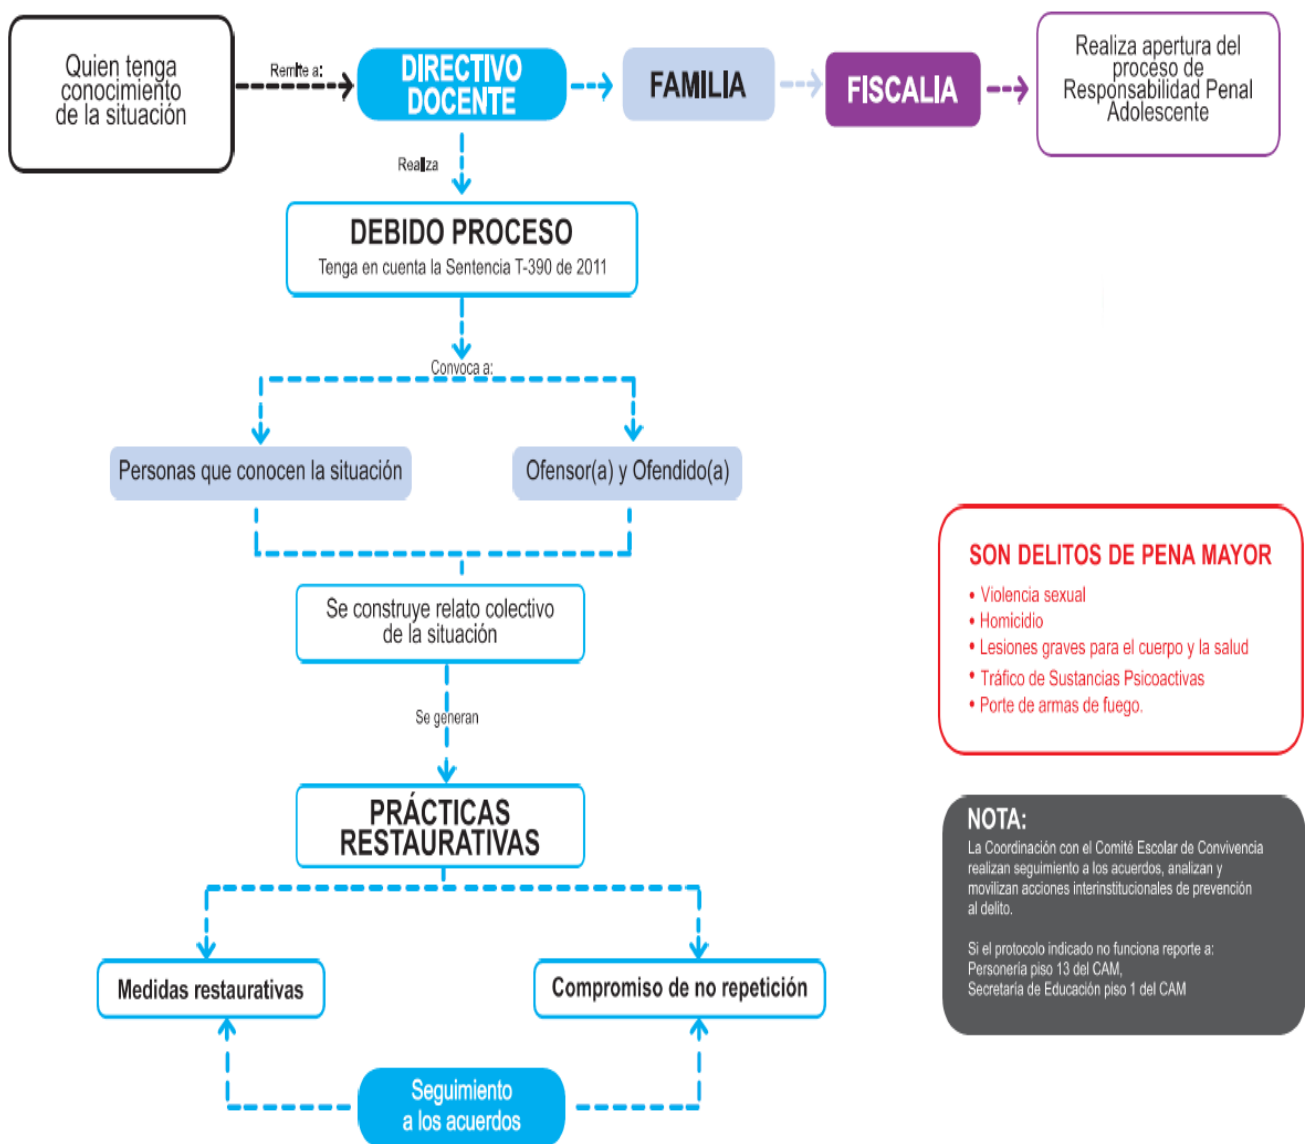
Quien tenga conocimiento de la situación

Remite a:

DIRECTIVO DOCENTE

FAMILIA

FISCALIA

Realiza apertura del proceso de Responsabilidad Penal Adolescente

Realiza

DEBIDO PROCESO

Tenga en cuenta la Sentencia T-390 de 2011

Convoca a:

Personas que conocen la situación

Ofensor(a) y Ofendido(a)

Se construye relato colectivo de la situación

Se generan

PRÁCTICAS RESTAURATIVAS

Medidas restaurativas

Compromiso de no repetición

Seguimiento a los acuerdos

SON DELITOS DE PENA MAYOR

• Violencia sexual
• Homicidio
• Lesiones graves para el cuerpo y la salud
• Tráfico de Sustancias Psicoactivas
• Porte de armas de fuego.

NOTA:

La Coordinación con el Comité Escolar de Convivencia realizan seguimiento a los acuerdos, analizan y movilizan acciones interinstitucionales de prevención al delito.

Si el protocolo indicado no funciona reporte a:
Personería piso 13 del CAM,
Secretaría de Educación piso 1 del CAM